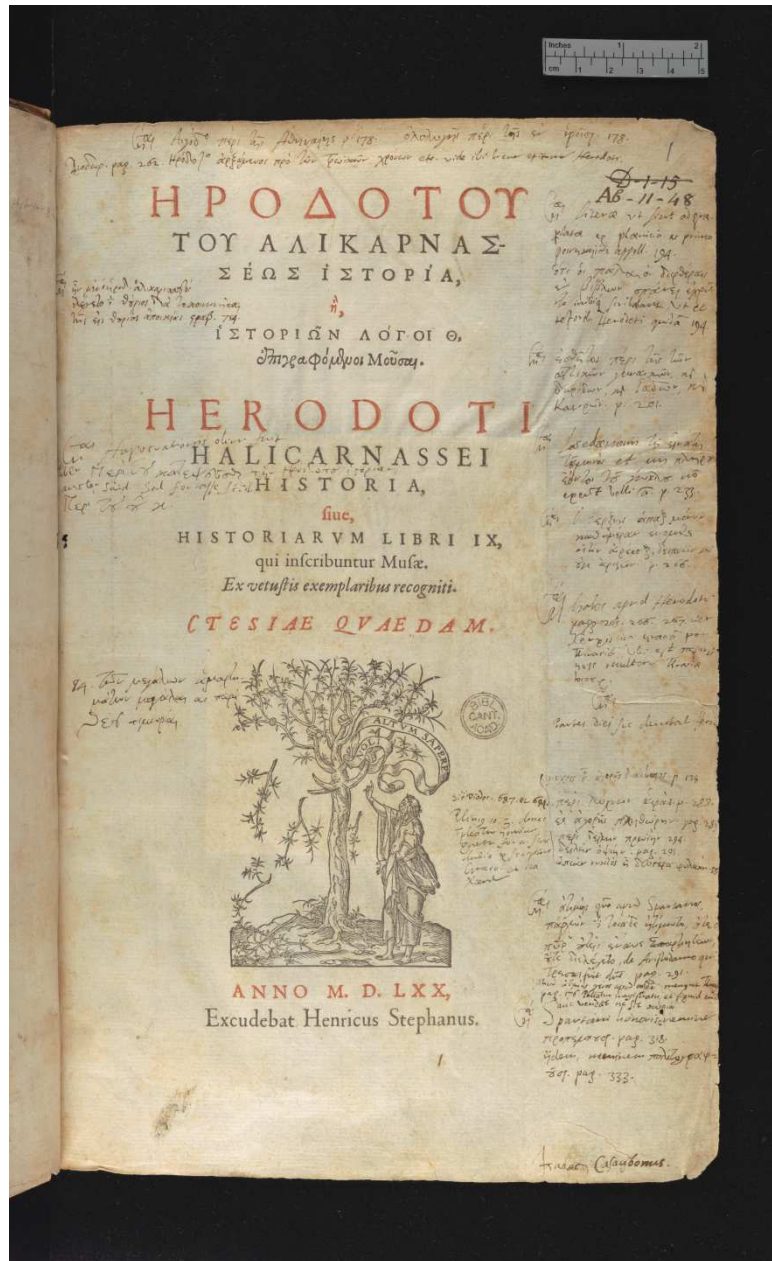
Inches 1 2
cm 1 2 3 4 5

ΗΡΟΔΟΤΟΥ
ΤΟΥ ΑΛΙΚΑΡΝΑΣΣΕΩΣ ἹΣΤΟΡΊΑ,
ἤ,
ἹΣΤΟΡΙΩ͂Ν ΛΟ͂ΓΟΙ Θ,
ἐπιγραφόμενοι Μοῦσαι.

HERODOTI
HALICARNASSEI
HISTORIA,
siue,
HISTORIARVM LIBRI IX,
qui inscribuntur Musæ.
Ex vetustis exemplaribus recogniti.
CTESIAE QVAEDAM.

ALTVM SAPERE

ANNO M. D. LXX,
Excudebat Henricus Stephanus.

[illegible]

Ab-11-48

Is. Casaubonus.